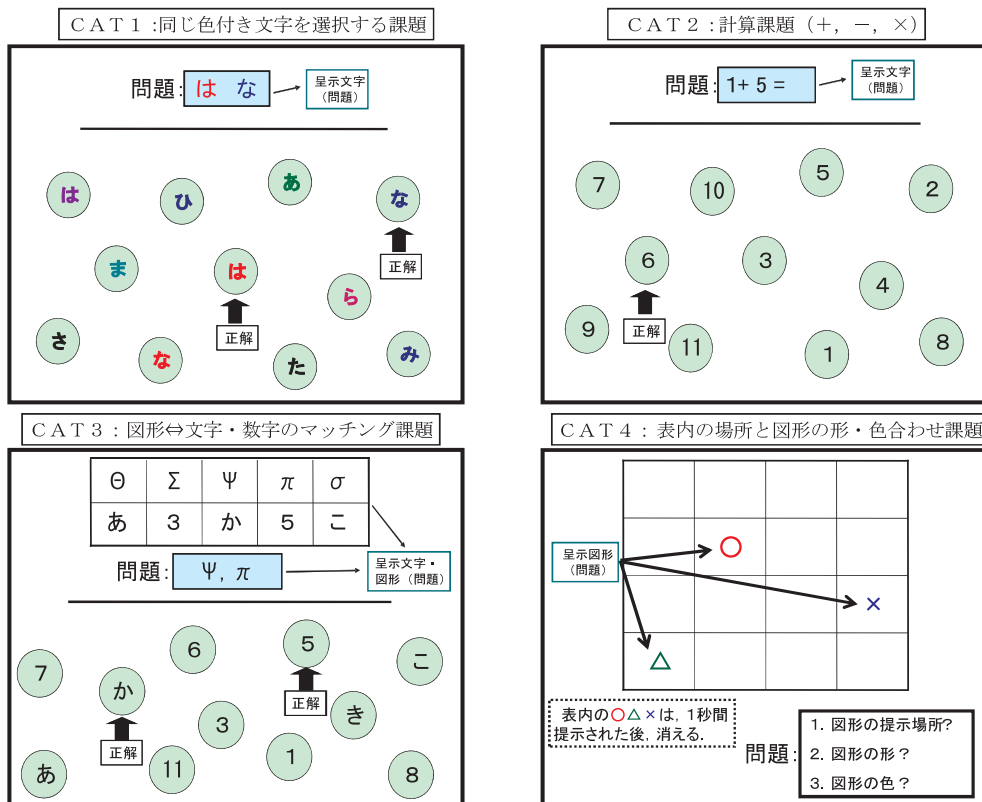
CAT１:同じ色付き文字を選択する課題

問題: は な

呈示文字（問題）

は ひ あ な
正解
ま は ら
正解
さ な た み

CAT２：計算課題（＋，－，×）

問題: 1+ 5 =

呈示文字（問題）

7 10 5 2
6 3 4
正解
9 11 1 8

CAT３：図形⇔文字・数字のマッチング課題

| Θ | Σ | Ψ | π | σ |
|---|---|---|---|---|
| あ | 3 | か | 5 | こ |

問題: Ψ, π

呈示文字・図形（問題）

7 6 5 こ
か 正解 き
正解 3
あ 11 1 8

CAT４：表内の場所と図形の形・色合わせ課題

呈示図形（問題）

○ × △

表内の○△×は，1秒間提示された後，消える.

問題:
1. 図形の提示場所?
2. 図形の形？
3. 図形の色？